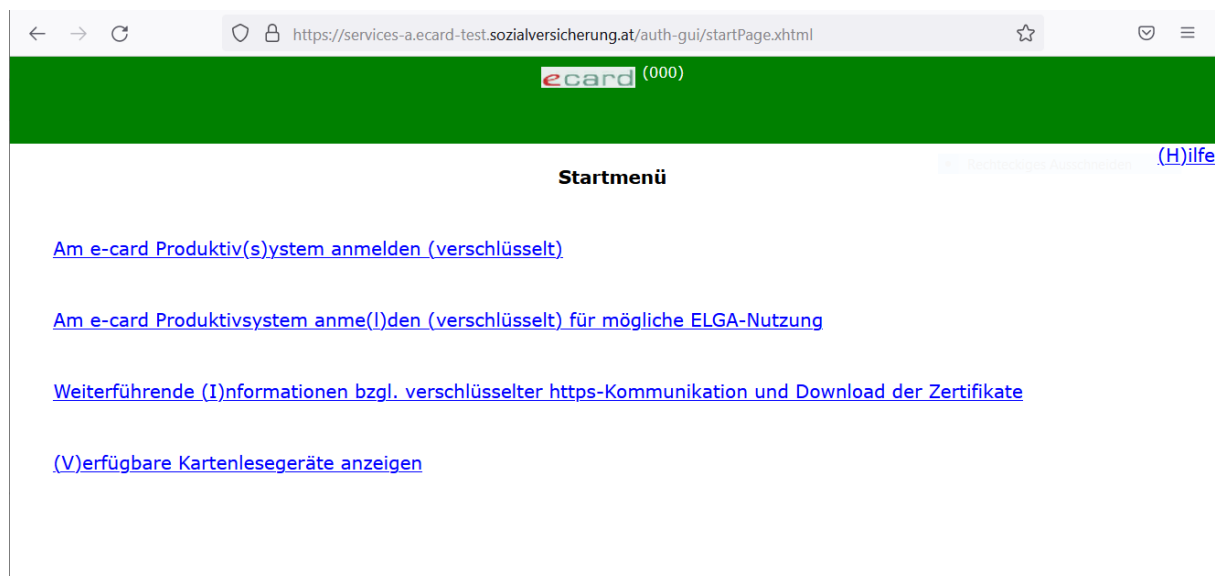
https://services-a.ecard-test.sozialversicherung.at/auth-gui/startPage.xhtml

ecard (000)

(H)ilfe

Startmenü

Am e-card Produktiv(s)ystem anmelden (verschlüsselt)

Am e-card Produktivsystem anme(l)den (verschlüsselt) für mögliche ELGA-Nutzung

Weiterführende (I)nformationen bzgl. verschlüsselter https-Kommunikation und Download der Zertifikate

(V)erfügbare Kartenlesegeräte anzeigen